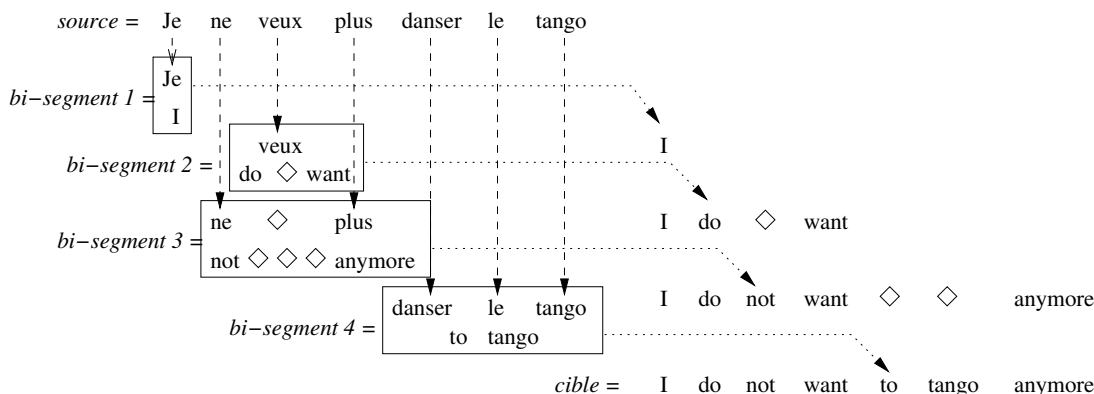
source = Je ne veux plus danser le tango

bi−segment 1 = Je I

I

bi−segment 2 = veux do ◇ want

I do ◇ want

bi−segment 3 = ne ◇ plus not ◇ ◇ ◇ anymore

I do not want ◇ ◇ anymore

bi−segment 4 = danser le tango to tango

cible = I do not want to tango anymore